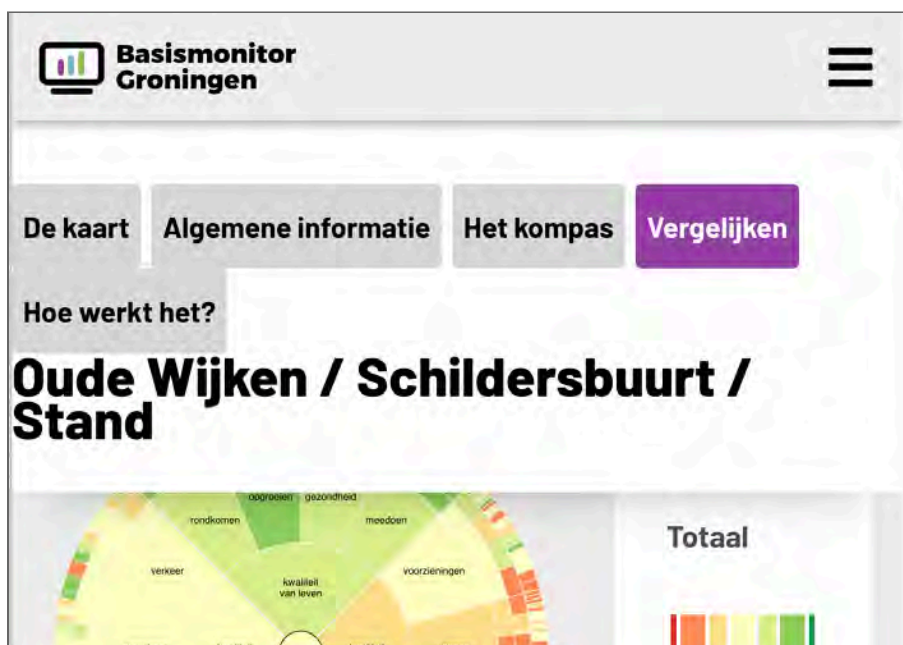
Basismonitor Groningen

De kaart
Algemene informatie
Het kompas
Vergelijken
Hoe werkt het?

Oude Wijken / Schildersbuurt / Stand

opgroeien
gezondheid
rondkomen
meedoen
verkeer
kwaliteit van leven
voorzieningen

Totaal